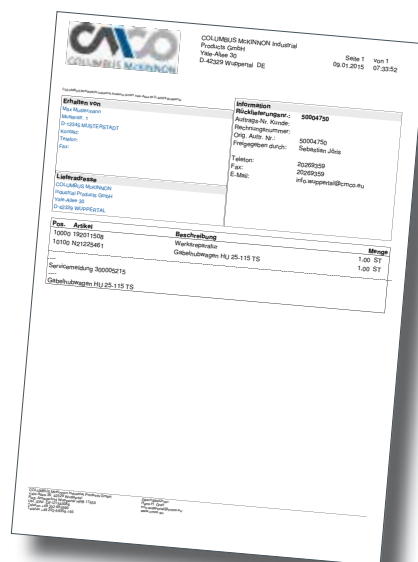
COLUMBUS McKINNON

COLUMBUS McKINNON Industrial Products GmbH
Yale-Allee 30
D-42329 Wuppertal DE

Seite 1 von 1
09.01.2015 07:33:52

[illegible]

Erhalten von
Max Mustermann
Musterstr. 1
D-12345 MUSTERSTADT
Kontakt:
Telefon:
Fax:

Information
Rücklieferungsnr.: 50004750
Auftrags-Nr. Kunde:
Rechnungsnummer:
Orig. Auftr. Nr.: 50004750
Freigegeben durch: Sebastian Jäxis

Telefon: 20269359
Fax: 20269359
E-Mail: info.wuppertal@cmco.eu

Lieferadresse
COLUMBUS McKINNON
Industrial Products GmbH
Yale-Allee 30
D-42329 WUPPERTAL

| Pos. | Artikel | Beschreibung | Menge |
|---|---|---|---|
| 1000 | 192011508 | Werkstreplatte | 1.00 ST |
| 1010 | N21225461 | Gabelhubwagen HU 25-115 TS | 1.00 ST |

Serviceanmeldung 300005215

Gabelhubwagen HU 25-115 TS

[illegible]